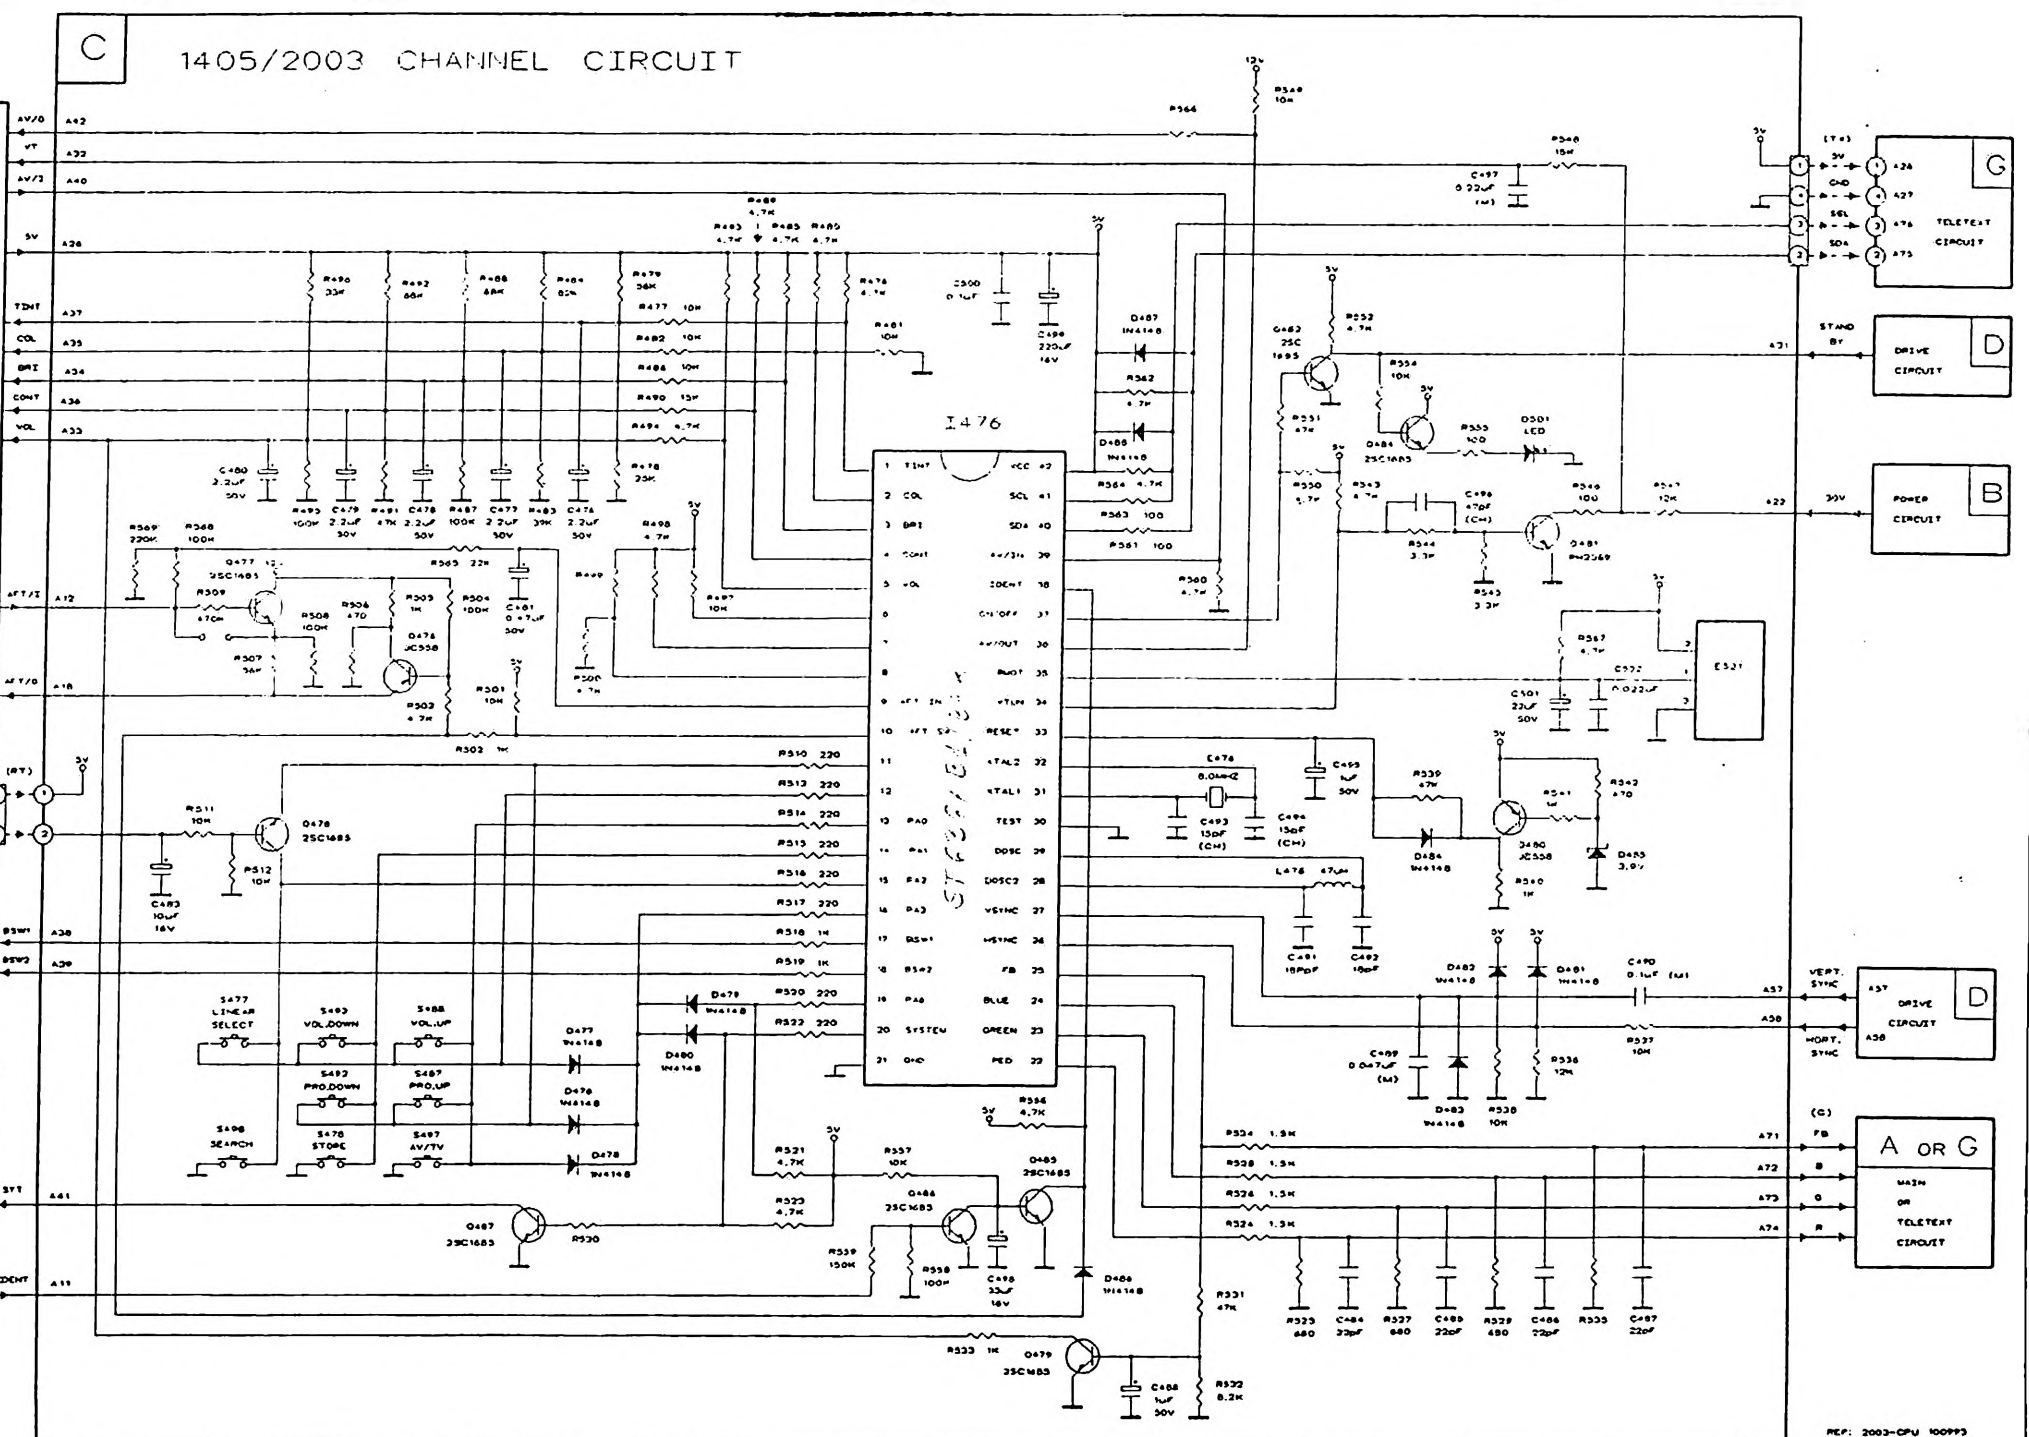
C

1405/2003 CHANNEL CIRCUIT

AV/O A42
VT A32
AV/I A40
5V A26
TINT A37
COL A35
BRI A34
CONT A36
VOL A33
AFT/I A12
AFT/O A18
(RT)
5V
BSW1 A38
BSW2 A39
SYT A41
IDENT A11

12V
R549 10K
R564
R548 15K
C497 0.22uF (M)
5V
R489 4.7K
R493 4.7K
R485 4.7K
R483 4.7K
5V
R496 33K
R492 68K
R488 68K
R484 82K
R479 36K
R476 4.7K
C500 0.1uF
C499 220uF 16V
R477 10K
R482 10K
R486 10K
R490 15K
R494 4.7K
R481 10K
D487 1N4148
R562 4.7K
D488 1N4148
R564 4.7K
R563 100
R561 100
R560 4.7K

I476

1 TINT VCC 42
2 COL SCL 41
3 BRI SDA 40
4 CONT AV/3IN 39
5 VOL IDENT 38
6 ON/OFF 37
7 AV/OUT 36
8 BUOT 35
9 AFT IN XTLIN 34
10 AFT SW RESET 33
11 XTAL2 32
12 XTAL1 31
13 PA0 TEST 30
14 PA1 OOSC 29
15 PA2 OOSC2 28
16 PA3 VSYNC 27
17 BSW1 HSYNC 26
18 BSW2 FB 25
19 PA6 BLUE 24
20 SYSTEM GREEN 23
21 GND RED 22

C480 2.2uF 50V
R495 100K
C479 2.2uF 50V
R491 47K
C478 2.2uF 50V
R487 100K
C477 2.2uF 50V
R483 39K
C474 2.2uF 50V
R478 25K
R569 220K
R568 100K
Q477 2SC1685
R565 22K
R498 4.7K
5V
R509 470K
R508 100K
R506 470
R505 1K
R504 100K
C481 0.47uF 50V
R499
R497 10K
R500 4.7K
R507 56K
Q476 JC558
R503 4.7K
R501 10K
5V
R502 1K
R510 220
R513 220
R514 220
R515 220
R516 220
R517 220
R518 1K
R519 1K
R520 220
R522 220
R511 10K
Q478 2SC1685
R512 10K
C483 10uF 16V
S477 LINEAR SELECT
S493 VOL.DOWN
S488 VOL.UP
S492 PRO.DOWN
S487 PRO.UP
S498 SEARCH
S478 STORE
S497 AV/TV
D477 1N4148
D479 1N4148
D480 1N4148
D476 1N4148
D478 1N4148
Q487 2SC1685
R530
R521 4.7K
R523 4.7K
5V
R557 10K
Q486 2SC1685
Q485 2SC1685
R539 150K
R558 100K
C498 33uF 16V
D486 1N4148
R531 47K
R533 1K
Q479 2SC1685
C488 1uF 50V
R532 8.2K
5V
R556 4.7K
Q482 2SC1685
R552 4.7K
R554 10K
5V
R551 47K
Q484 2SC1685
R555 100
D501 LED
5V
R550 4.7K
R543 4.7K
C496 47pF (CH)
R546 100
R544 3.3K
R545 3.3K
Q481 PN2369
R547 12K
5V
R567 4.7K
C572 0.022uF
C501 22uF 50V
E521
C476 8.0MHZ
C493 15pF (CH)
C494 15pF (CH)
C495 1uF 50V
L476 47uH
C491 10pF
C492 10pF
5V
R539 47K
R541 1K
R542 470
D484 1N4148
Q480 JC558
R540 1K
D485 3.9V
5V 5V
D482 1N4148
D481 1N4148
C470 0.1uF (M)
R537 10K
C489 0.047uF (M)
D483 1N4148
R538 10K
R536 12K
R534 1.5K
R528 1.5K
R526 1.5K
R524 1.5K
R525 680
C484 33pF
R527 680
C485 22pF
R529 680
C486 22pF
R535
C487 22pF

(T+)
5V
GND
SCL
SDA
A26
A27
A76
A75
G
TELETEXT CIRCUIT
STAND BY A31
DRIVE CIRCUIT
D
35V A22
POWER CIRCUIT
B
VERT. SYNC A57
A57
A58
HORT. SYNC
A58
DRIVE CIRCUIT
D
(C)
FB A71
B A72
G A73
R A74
A OR G
MAIN OR TELETEXT CIRCUIT

REF: 2003-CPU 100993